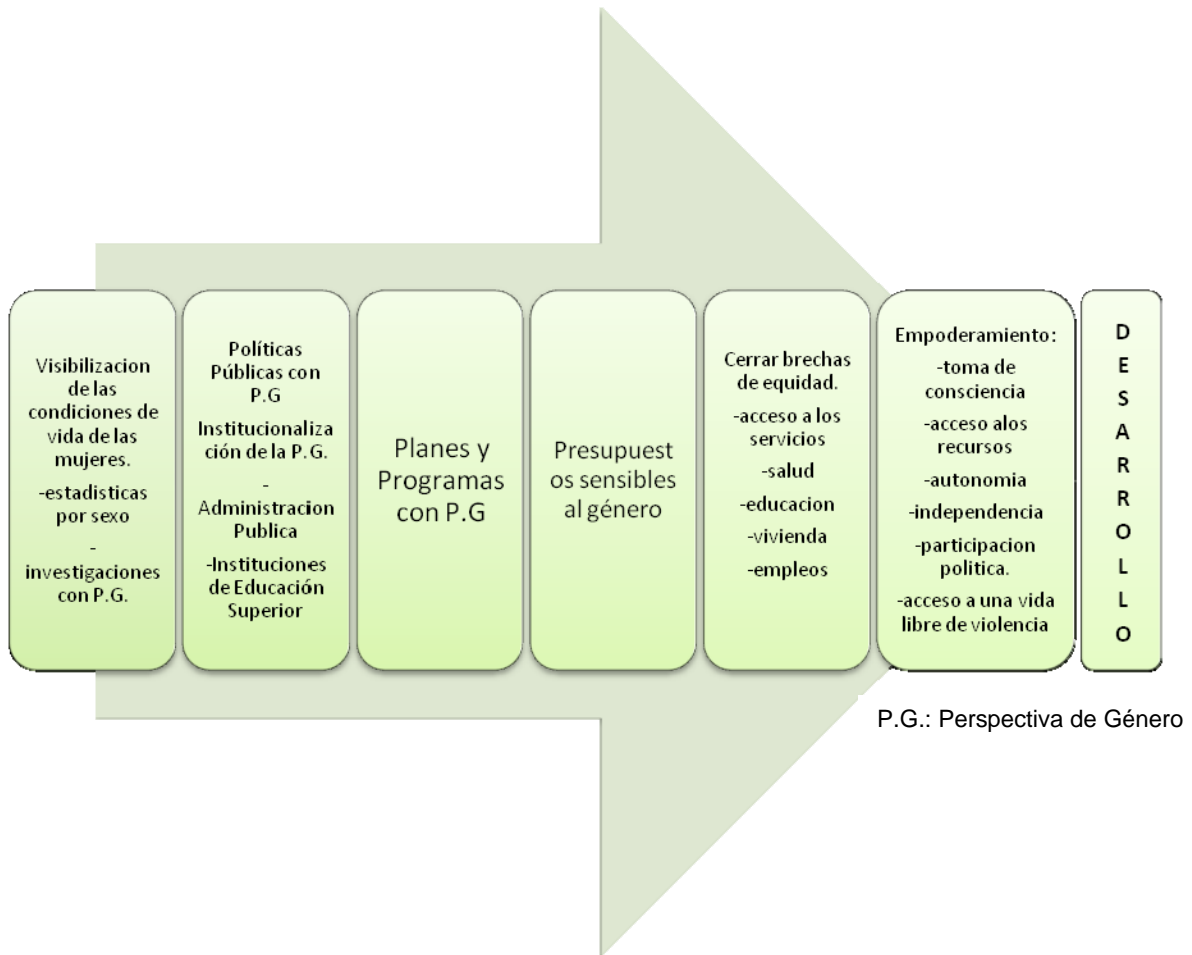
Visibilizacion de las condiciones de vida de las mujeres.

-estadisticas por sexo

-investigaciones con P.G.

Políticas Públicas con P.G

Institucionalización de la P.G.

-Administracion Publica

-Instituciones de Educación Superior

Planes y Programas con P.G

Presupuestos sensibles al género

Cerrar brechas de equidad.

-acceso a los servicios

-salud

-educacion

-vivienda

-empleos

Empoderamiento:

-toma de consciencia

-acceso alos recursos

-autonomia

-independencia

-participacion politica.

-acceso a una vida libre de violencia

D E S A R R O L L O

P.G.: Perspectiva de Género